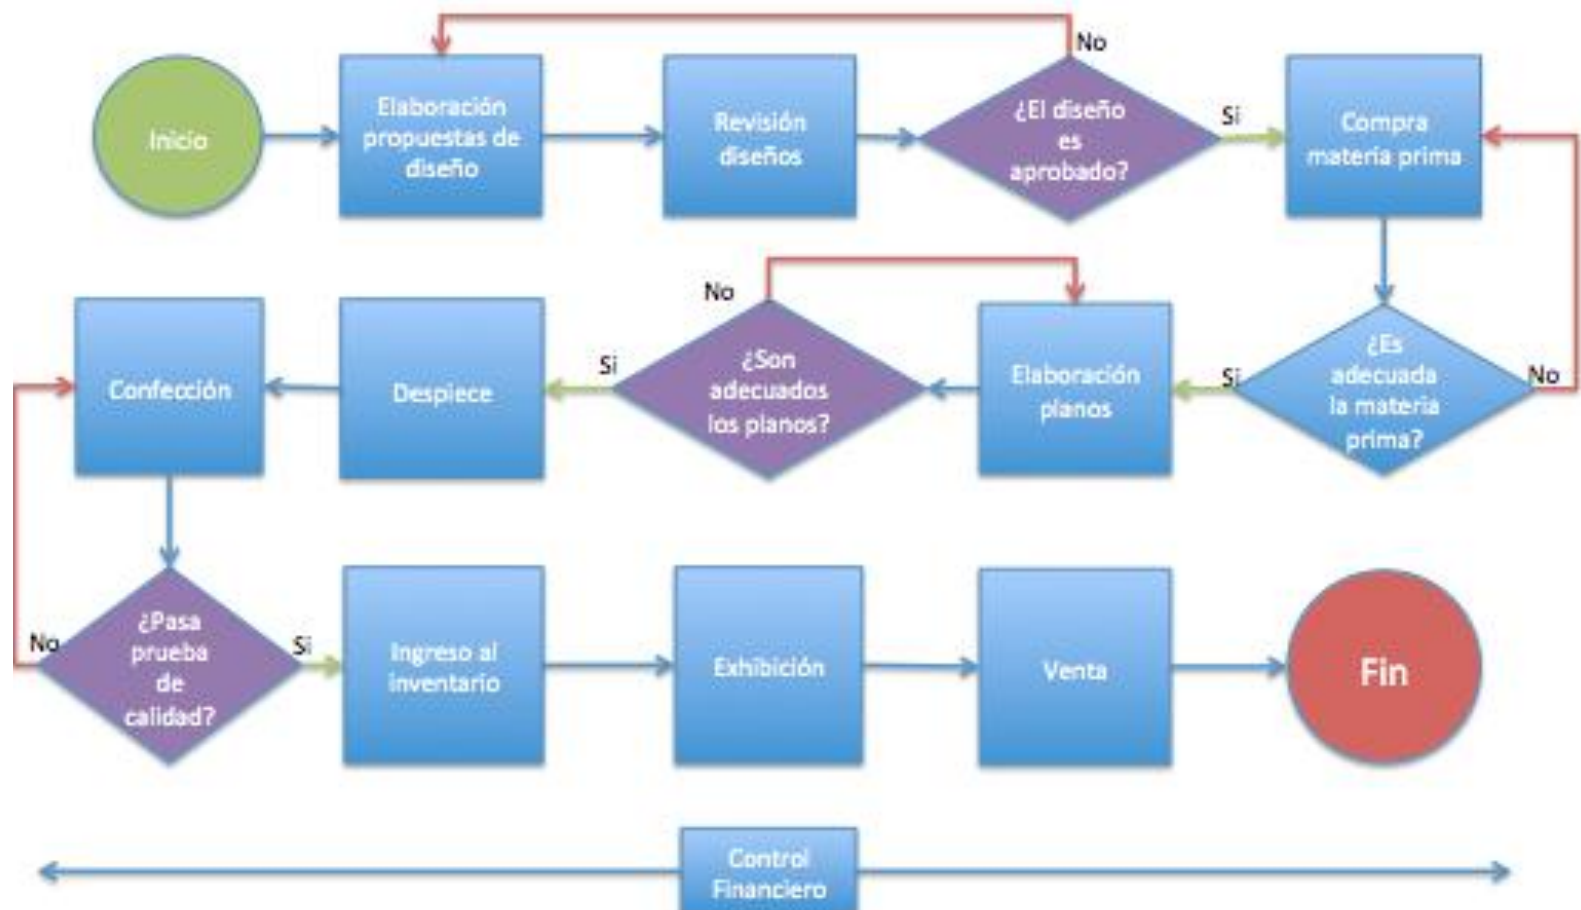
Inicio

Elaboración propuestas de diseño

Revisión diseños

No

¿El diseño es aprobado?

Si

Compra materia prima

No

¿Es adecuada la materia prima?

No

Si

Elaboración planos

No

¿Son adecuados los planos?

Si

Despiece

Confección

¿Pasa prueba de calidad?

No

Si

Ingreso al inventario

Exhibición

Venta

Fin

Control Financiero